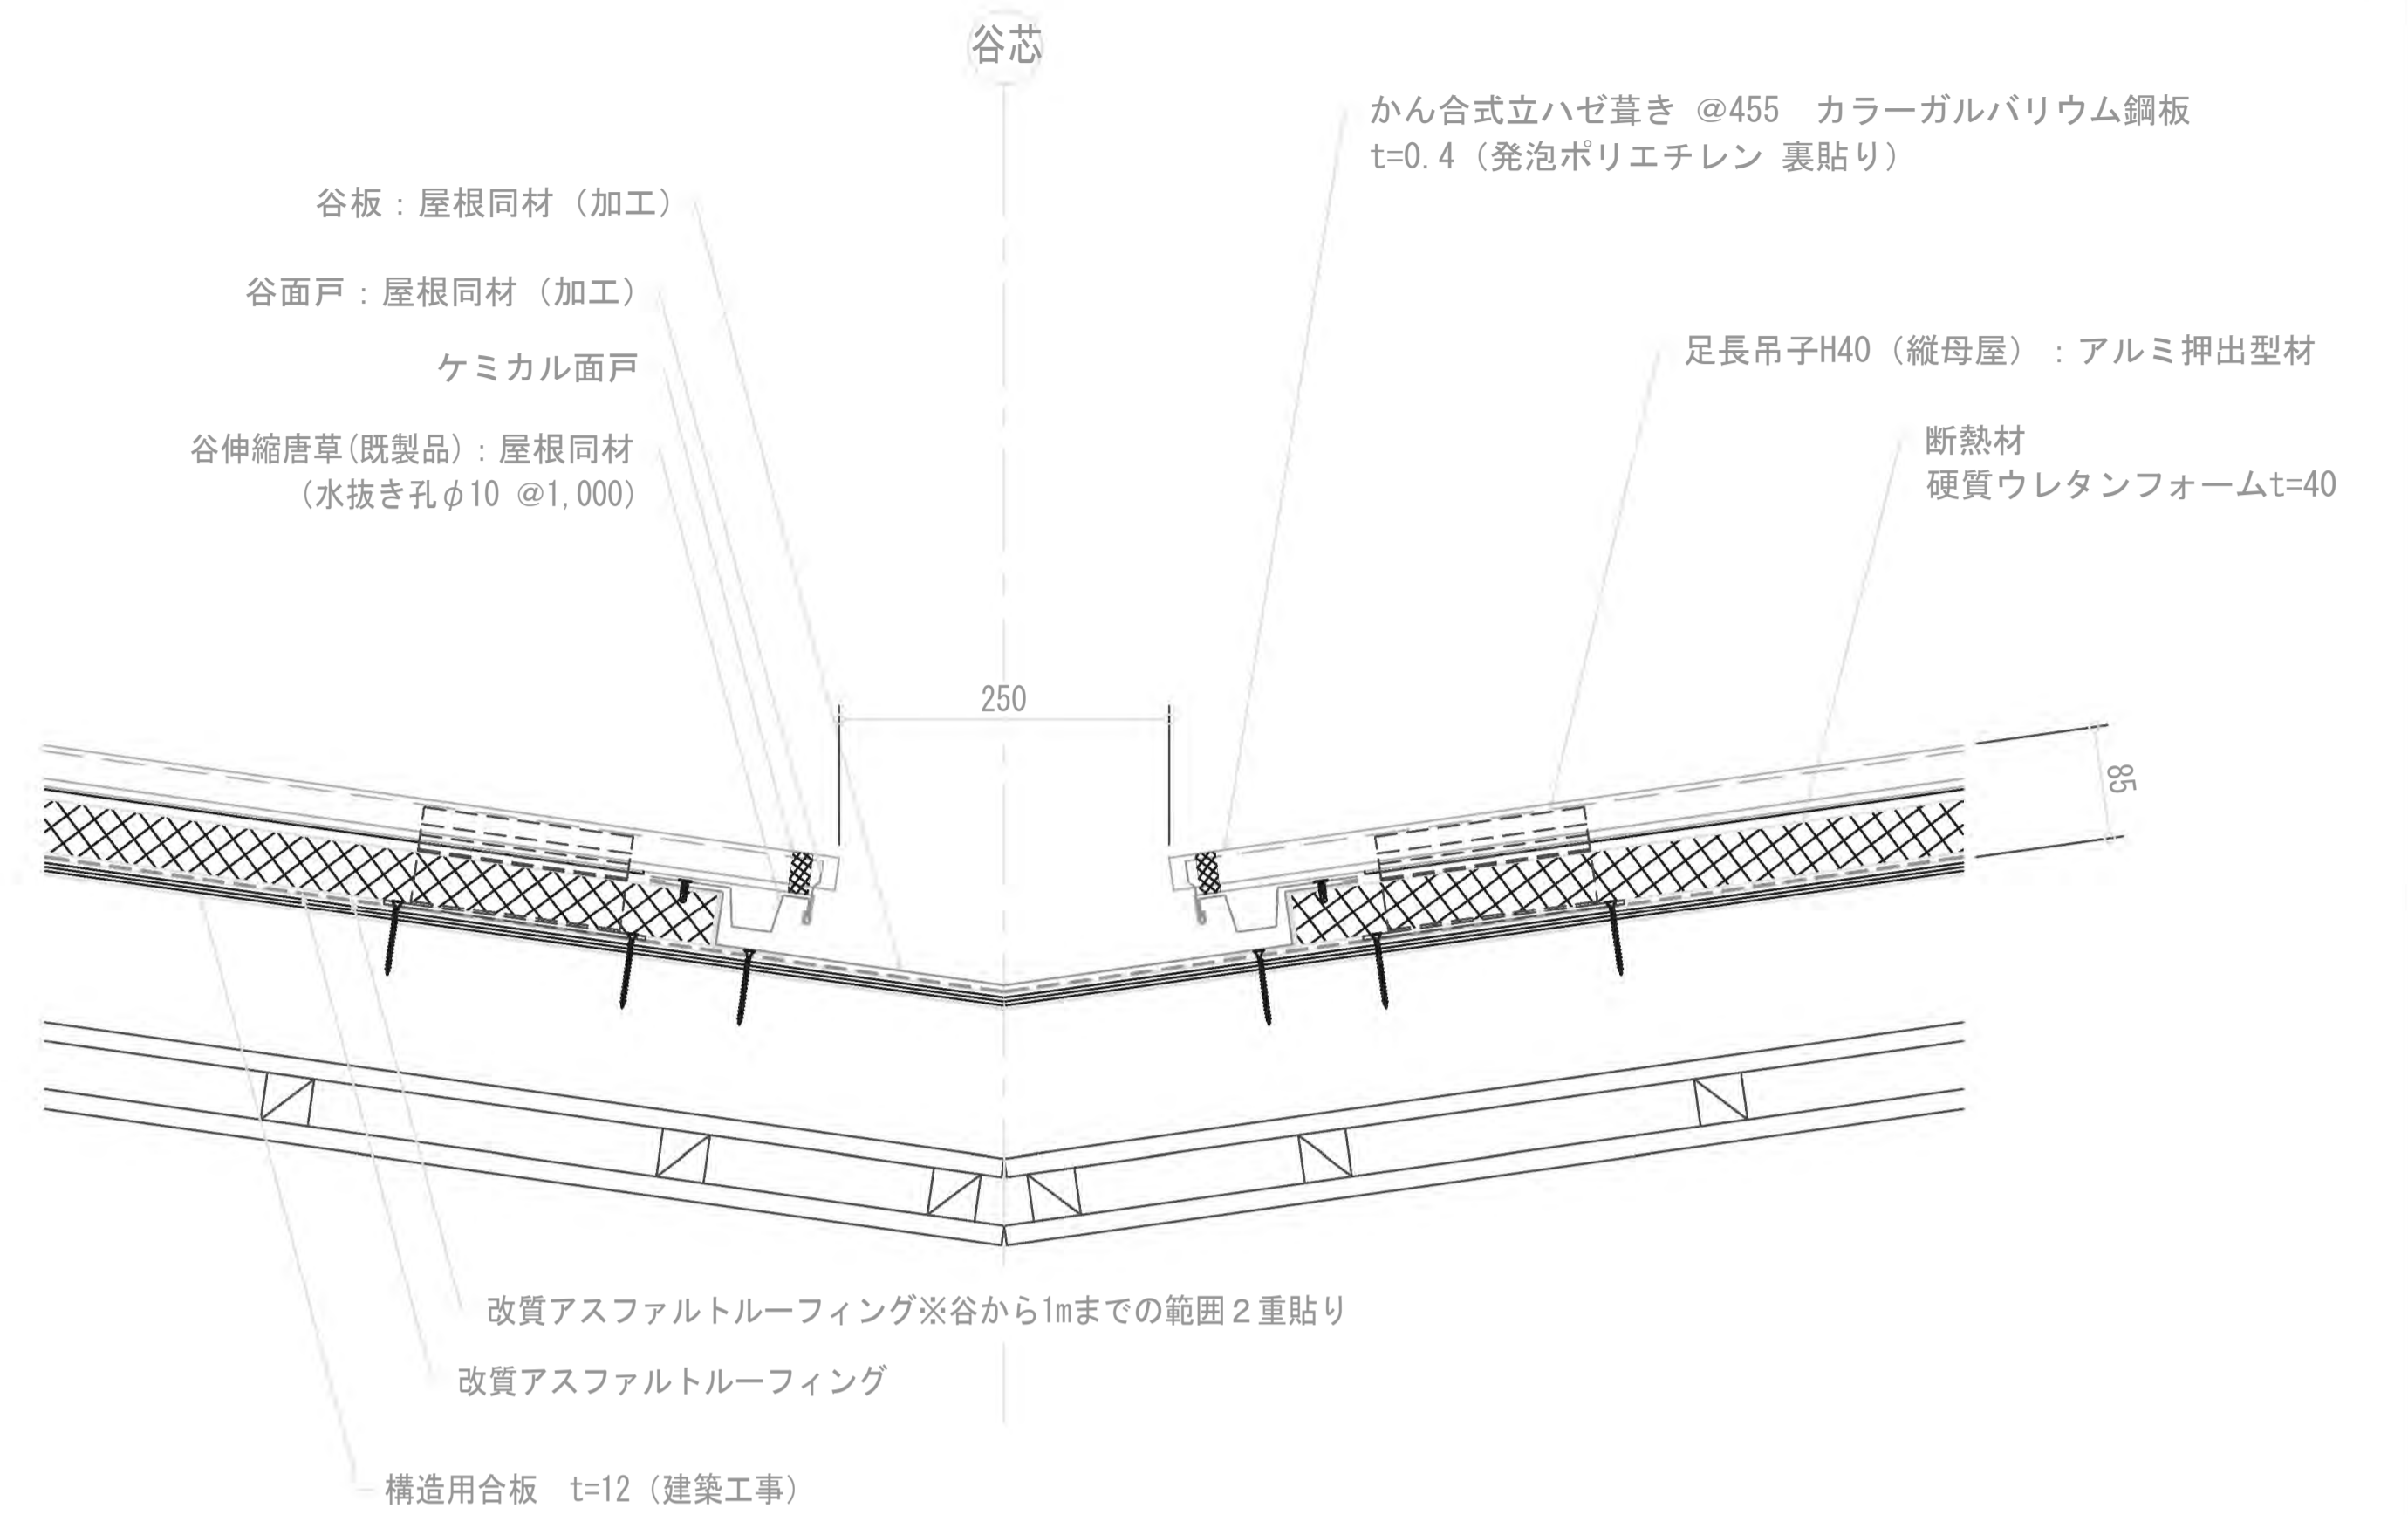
谷芯

かん合式立ハゼ葺き @455 カラーガルバリウム鋼板
t=0.4（発泡ポリエチレン 裏貼り）

谷板：屋根同材（加工）

谷面戸：屋根同材（加工）

ケミカル面戸

谷伸縮唐草(既製品)：屋根同材
（水抜き孔φ10 @1,000）

足長吊子H40（縦母屋）：アルミ押出型材

断熱材
硬質ウレタンフォームt=40

250

85

改質アスファルトルーフィング※谷から1mまでの範囲２重貼り

改質アスファルトルーフィング

構造用合板 t=12（建築工事）